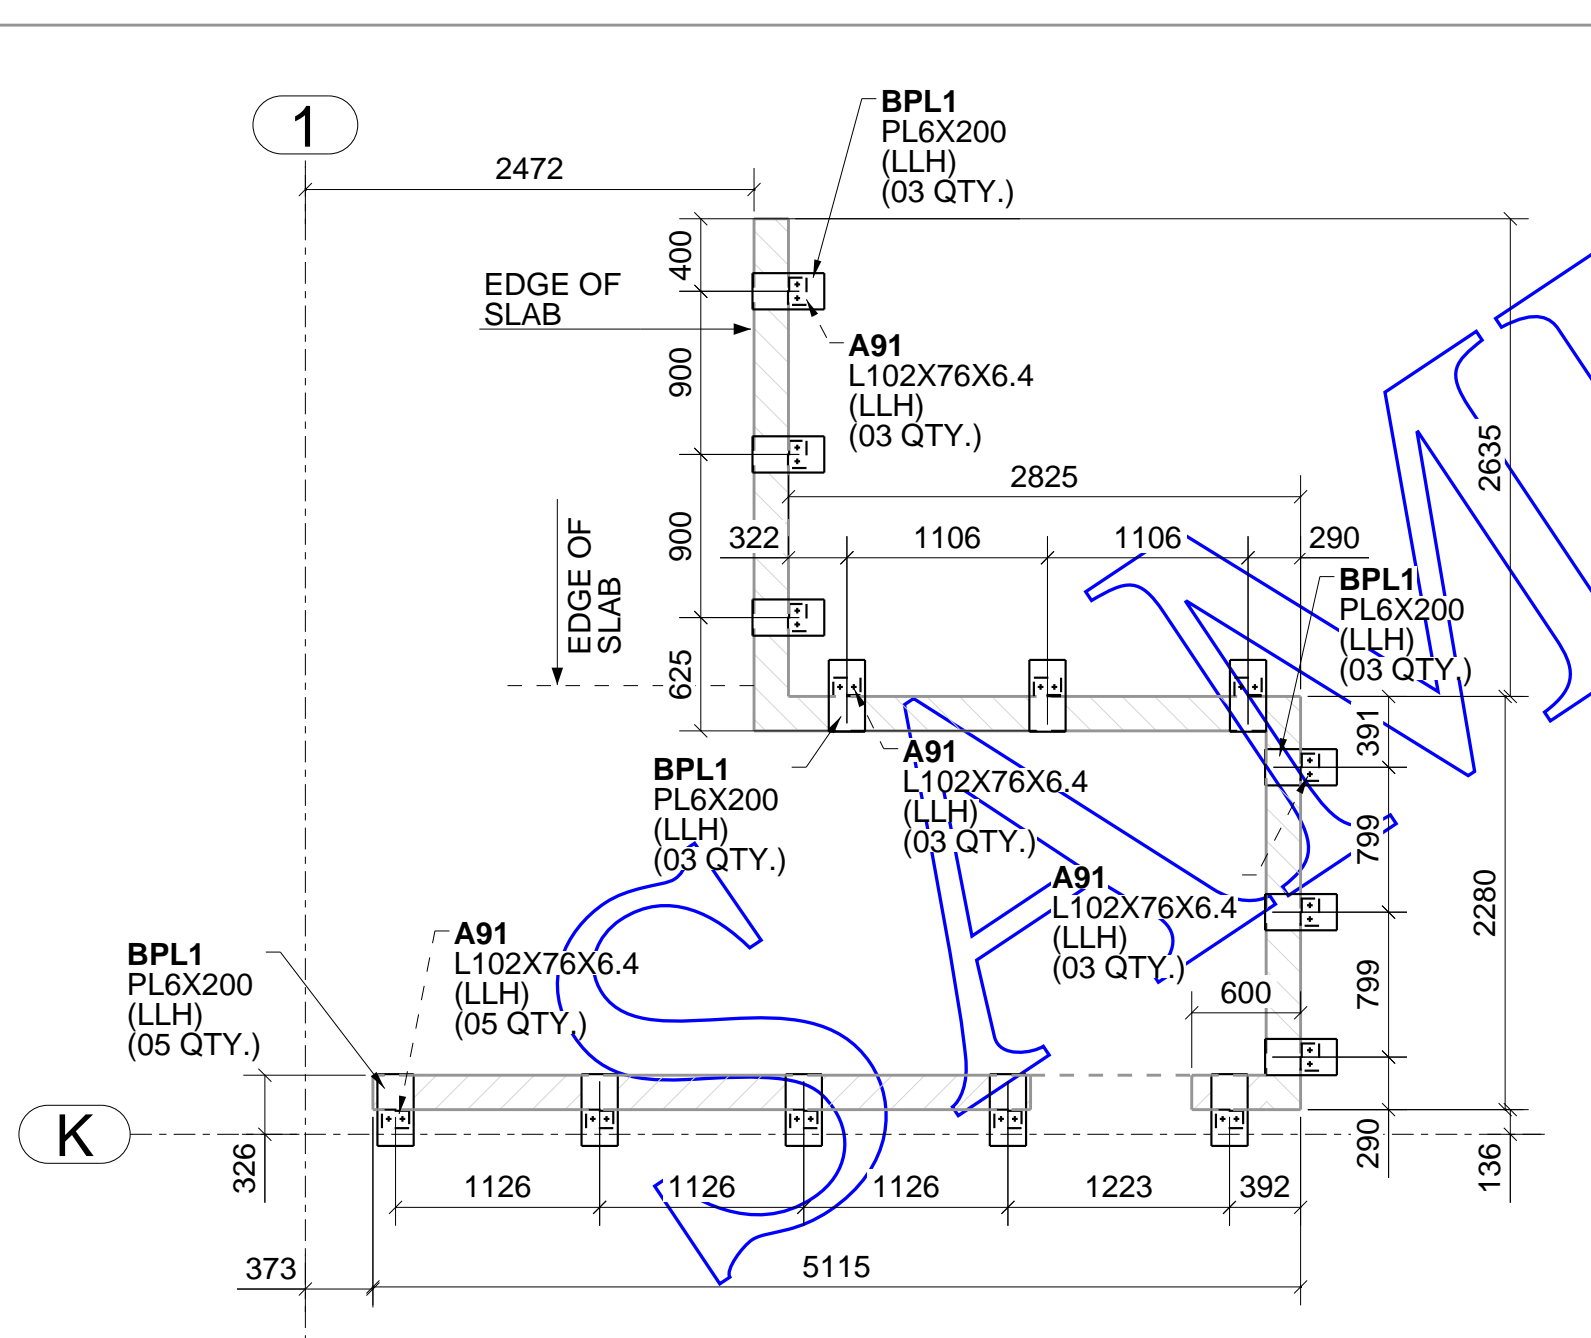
1

2472

BPL1
PL6X200
(LLH)
(03 QTY.)

400

EDGE OF
SLAB

900

A91
L102X76X6.4
(LLH)
(03 QTY.)

2635

2825

900

EDGE OF
SLAB

322

1106

1106

290

BPL1
PL6X200
(LLH)
(03 QTY.)

625

391

BPL1
PL6X200
(LLH)
(03 QTY.)

A91
L102X76X6.4
(LLH)
(03 QTY.)

799

A91
L102X76X6.4
(LLH)
(03 QTY.)

2280

BPL1
PL6X200
(LLH)
(05 QTY.)

A91
L102X76X6.4
(LLH)
(05 QTY.)

600

799

K

326

290

136

1126

1126

1126

1223

392

373

5115

SAM